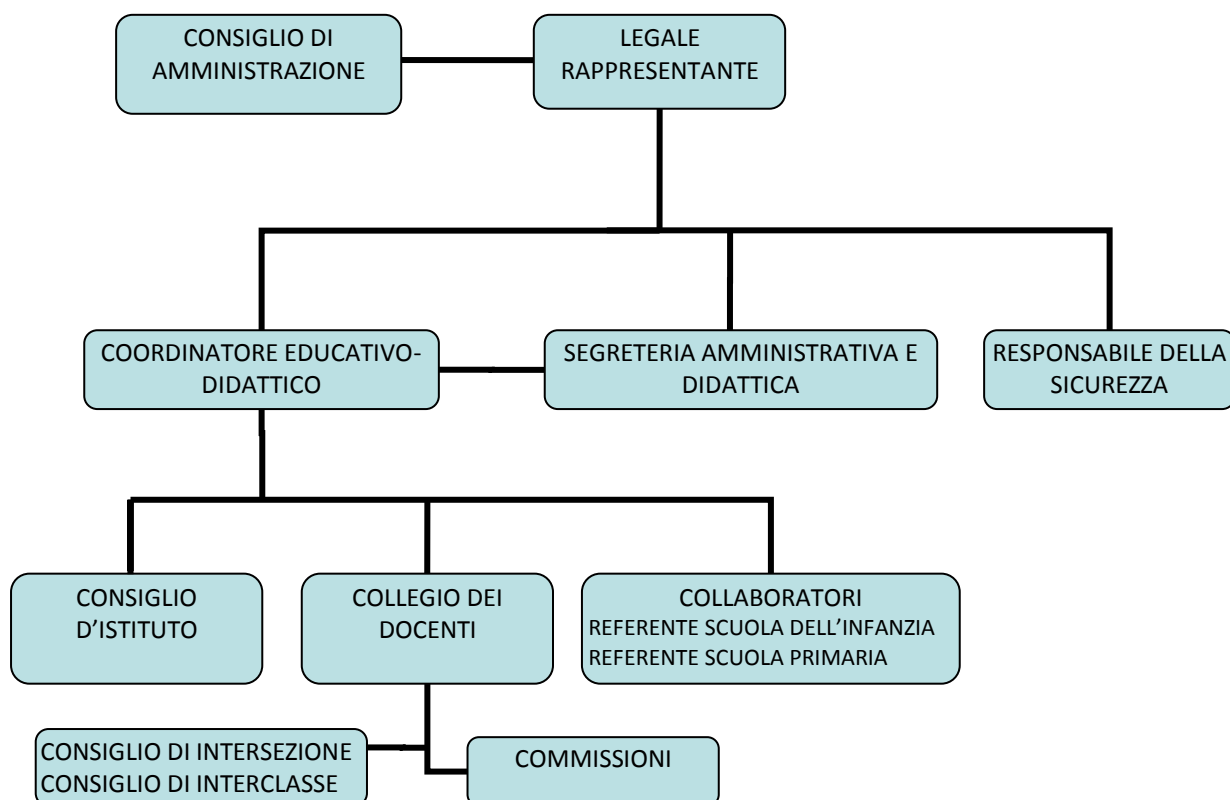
CONSIGLIO DI AMMINISTRAZIONE

LEGALE RAPPRESENTANTE

COORDINATORE EDUCATIVO-DIDATTICO

SEGRETERIA AMMINISTRATIVA E DIDATTICA

RESPONSABILE DELLA SICUREZZA

CONSIGLIO D'ISTITUTO

COLLEGIO DEI DOCENTI

COLLABORATORI
REFERENTE SCUOLA DELL'INFANZIA
REFERENTE SCUOLA PRIMARIA

CONSIGLIO DI INTERSEZIONE
CONSIGLIO DI INTERCLASSE

COMMISSIONI